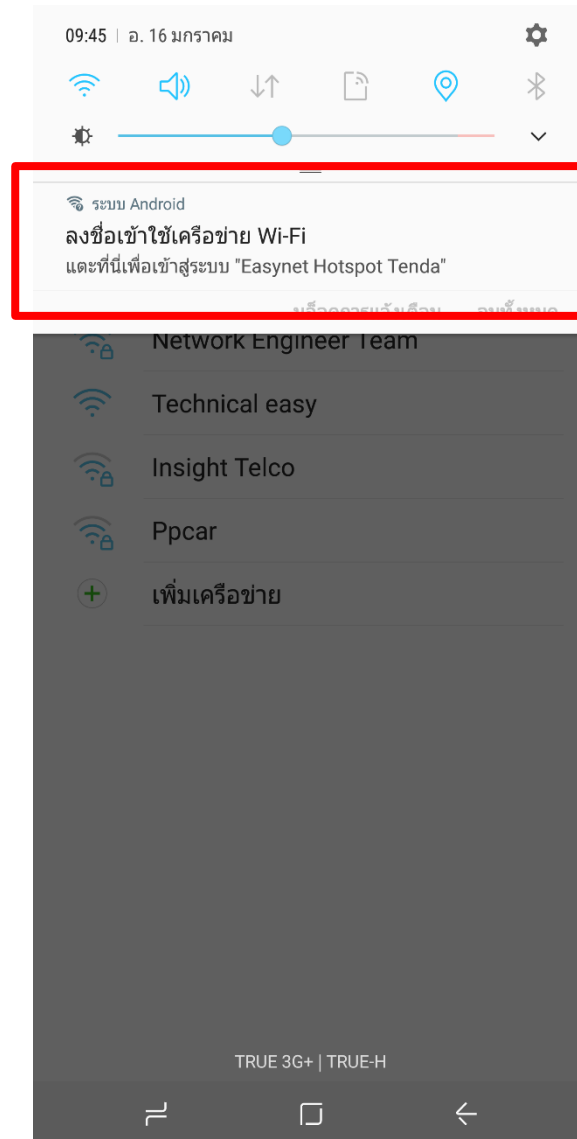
09:45 | อ. 16 มกราคม

ระบบ Android
ลงชื่อเข้าใช้เครือข่าย Wi-Fi
แตะที่นี่เพื่อเข้าสู่ระบบ "Easynet Hotspot Tenda"

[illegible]

Network Engineer Team
Technical easy
Insight Telco
Ppcar
เพิ่มเครือข่าย

TRUE 3G+ | TRUE-H